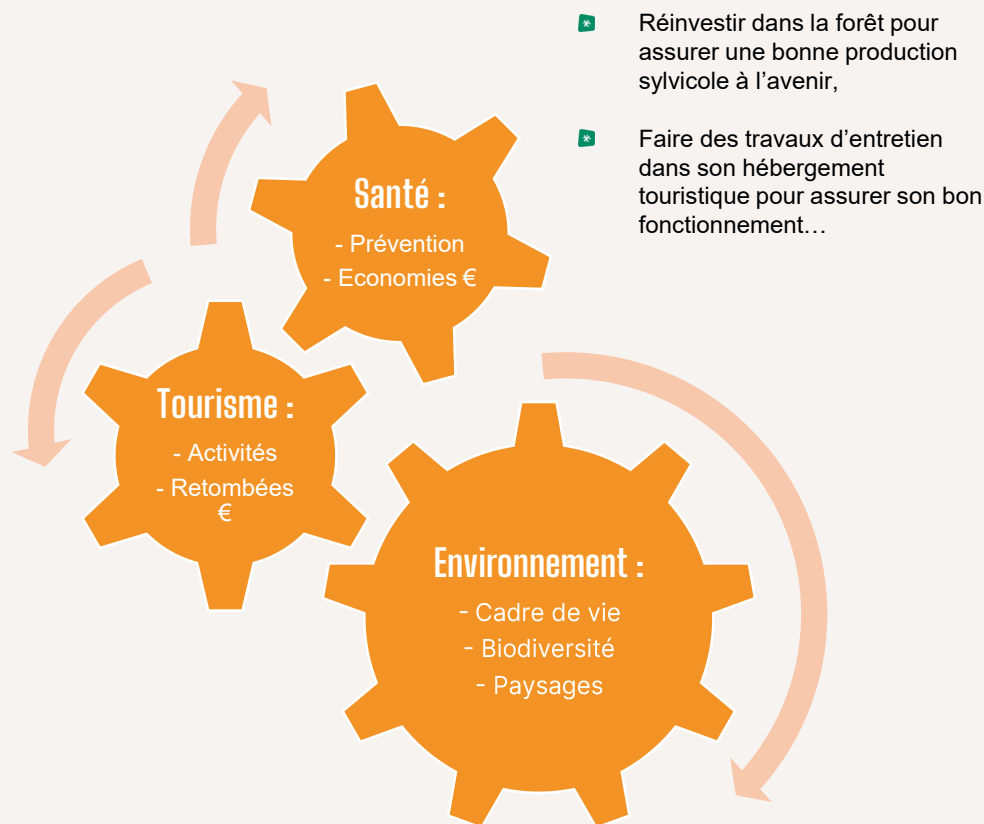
Réinvestir dans la forêt pour assurer une bonne production sylvicole à l'avenir,

Faire des travaux d'entretien dans son hébergement touristique pour assurer son bon fonctionnement…

Santé :
- Prévention
- Economies €

Tourisme :
- Activités
- Retombées €

Environnement :
- Cadre de vie
- Biodiversité
- Paysages